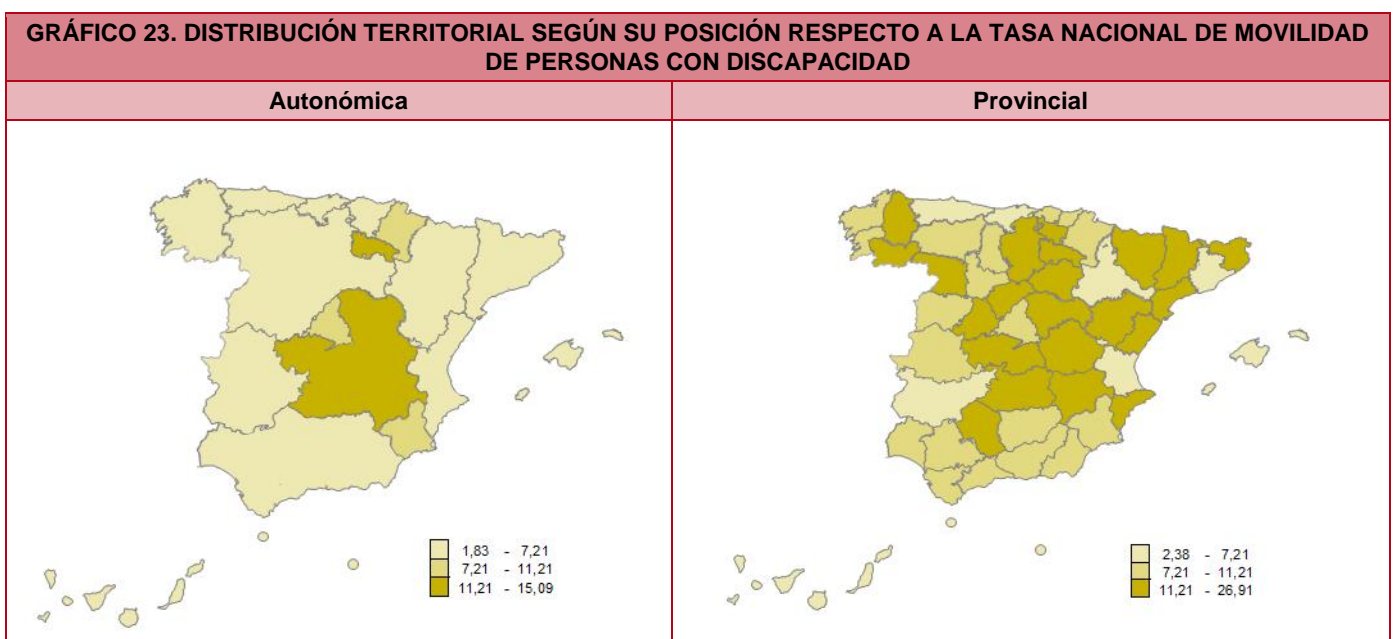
GRÁFICO 23. DISTRIBUCIÓN TERRITORIAL SEGÚN SU POSICIÓN RESPECTO A LA TASA NACIONAL DE MOVILIDAD DE PERSONAS CON DISCAPACIDAD

| Autonómica | Provincial |
|---|---|
| 1,83 - 7,21<br>7,21 - 11,21<br>11,21 - 15,09 | 2,38 - 7,21<br>7,21 - 11,21<br>11,21 - 26,91 |